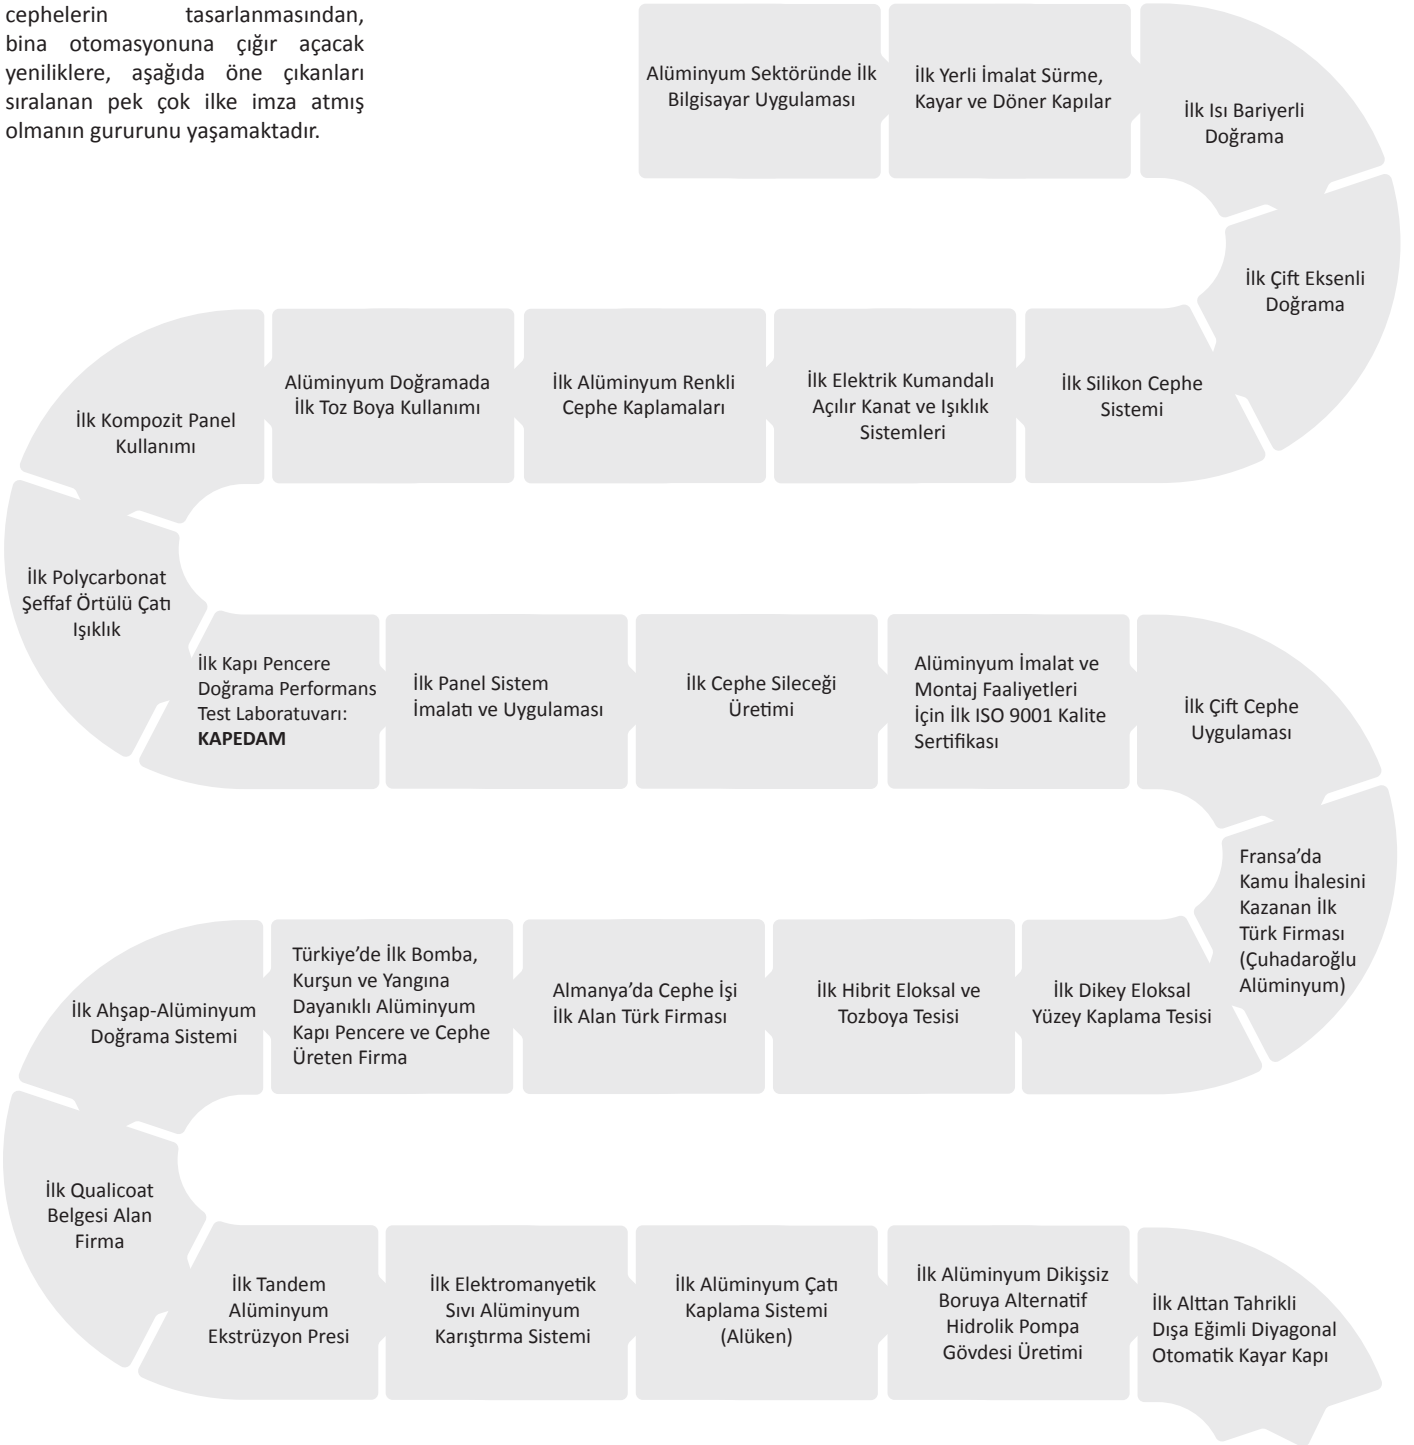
cephelerin tasarlanmasından, bina otomasyonuna çığır açacak yeniliklere, aşağıda öne çıkanları sıralanan pek çok ilke imza atmış olmanın gururunu yaşamaktadır.

Alüminyum Sektöründe İlk Bilgisayar Uygulaması

İlk Yerli İmalat Sürme, Kayar ve Döner Kapılar

İlk Isı Bariyerli Doğrama

İlk Çift Eksenli Doğrama

İlk Silikon Cephe Sistemi

İlk Elektrik Kumandalı Açılır Kanat ve Işıklık Sistemleri

İlk Alüminyum Renkli Cephe Kaplamaları

Alüminyum Doğramada İlk Toz Boya Kullanımı

İlk Kompozit Panel Kullanımı

İlk Polycarbonat Şeffaf Örtülü Çatı Işıklık

İlk Kapı Pencere Doğrama Performans Test Laboratuvarı: **KAPEDAM**

İlk Panel Sistem İmalatı ve Uygulaması

İlk Cephe Sileceği Üretimi

Alüminyum İmalat ve Montaj Faaliyetleri İçin İlk ISO 9001 Kalite Sertifikası

İlk Çift Cephe Uygulaması

Fransa'da Kamu İhalesini Kazanan İlk Türk Firması (Çuhadaroğlu Alüminyum)

İlk Dikey Eloksal Yüzey Kaplama Tesisi

İlk Hibrit Eloksal ve Tozboya Tesisi

Almanya'da Cephe İşi İlk Alan Türk Firması

Türkiye'de İlk Bomba, Kurşun ve Yangına Dayanıklı Alüminyum Kapı Pencere ve Cephe Üreten Firma

İlk Ahşap-Alüminyum Doğrama Sistemi

İlk Qualicoat Belgesi Alan Firma

İlk Tandem Alüminyum Ekstrüzyon Presi

İlk Elektromanyetik Sıvı Alüminyum Karıştırma Sistemi

İlk Alüminyum Çatı Kaplama Sistemi (Alüken)

İlk Alüminyum Dikişsiz Boruya Alternatif Hidrolik Pompa Gövdesi Üretimi

İlk Alttan Tahrikli Dışa Eğimli Diyagonal Otomatik Kayar Kapı